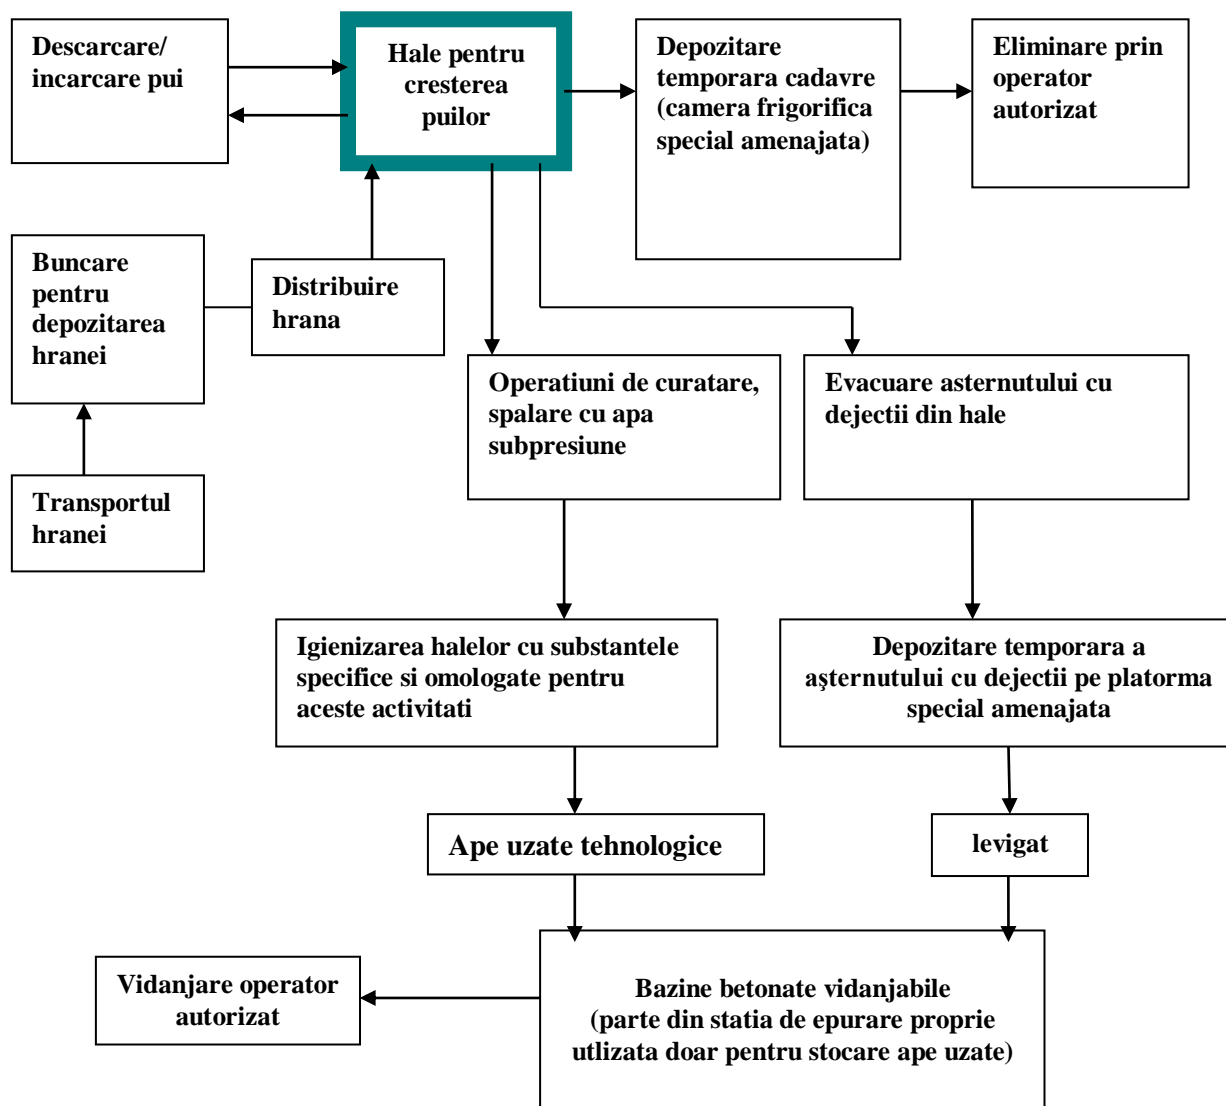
Descarcare/ incarcare pui

Hale pentru cresterea puilor

Depozitare temporara cadavre (camera frigorifica special amenajata)

Eliminare prin operator autorizat

Buncare pentru depozitarea hranei

Distribuire hrana

Transportul hranei

Operatiuni de curatare, spalare cu apa subpresiune

Evacuare asternutului cu dejectii din hale

Igienizarea halelor cu substantele specifice si omologate pentru aceste activitati

Depozitare temporara a aşternutului cu dejectii pe platorma special amenajata

Ape uzate tehnologice

levigat

Vidanjare operator autorizat

Bazine betonate vidanjabile (parte din statia de epurare proprie utlizata doar pentru stocare ape uzate)